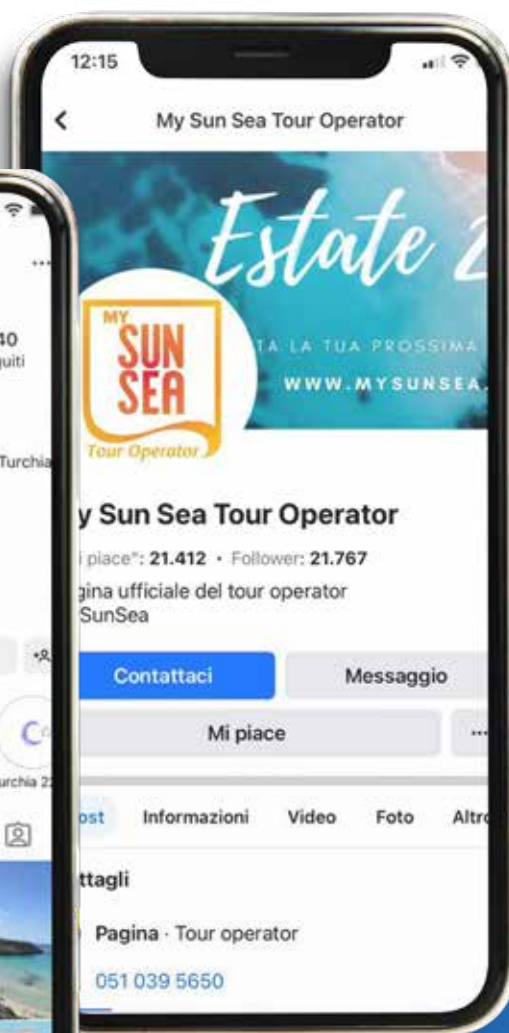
12:15

My Sun Sea Tour Operator

Estate 2

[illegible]TA LA TUA PROSSIMA

WWW.MYSUNSEA.

MY SUN SEA Tour Operator

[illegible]y Sun Sea Tour Operator

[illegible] piace": 21.412 · Follower: 21.767

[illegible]gina ufficiale del tour operator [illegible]SunSea

Contattaci

Messaggio

Mi piace

...

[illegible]ost Informazioni Video Foto Altr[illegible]

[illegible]ttagli

Pagina · Tour operator

051 039 5650

...

40

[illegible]uiti

Turchia

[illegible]urchia 2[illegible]